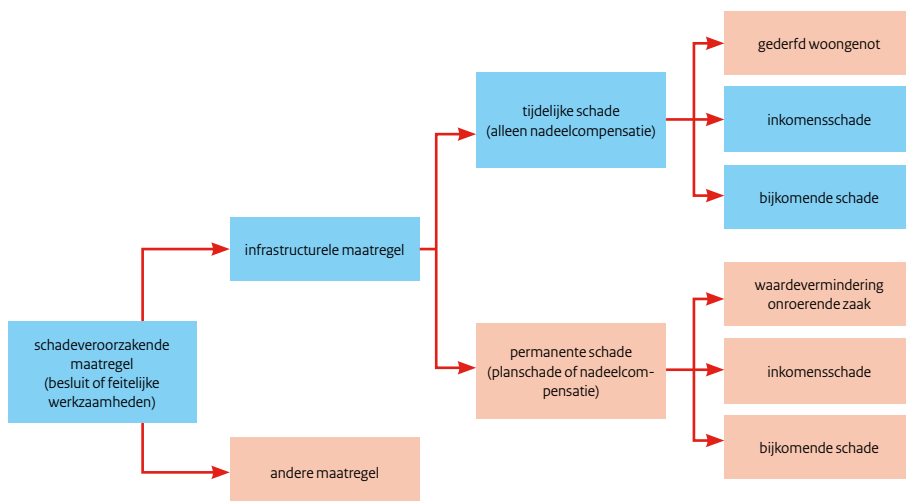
schadeveroorzakende maatregel (besluit of feitelijke werkzaamheden)

infrastructurele maatregel

andere maatregel

tijdelijke schade (alleen nadeelcompensatie)

permanente schade (planschade of nadeelcompensatie)

gederfd woongenot

inkomensschade

bijkomende schade

waardevermindering onroerende zaak

inkomensschade

bijkomende schade